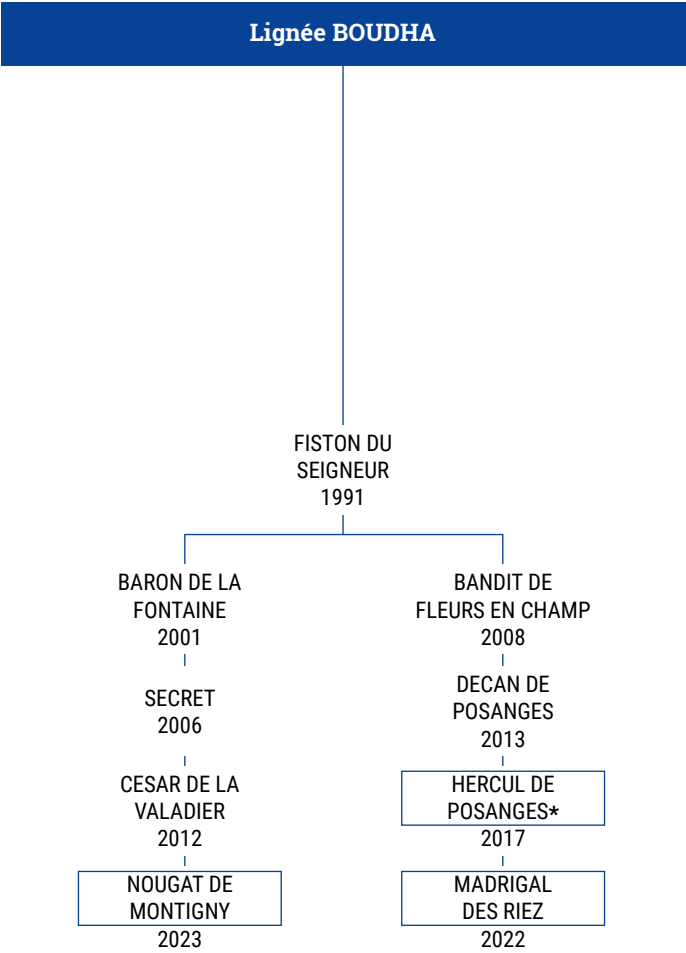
Lignée BOUDHA

FISTON DU SEIGNEUR
1991

BARON DE LA FONTAINE
2001

SECRET
2006

CESAR DE LA VALADIER
2012

NOUGAT DE MONTIGNY
2023

BANDIT DE FLEURS EN CHAMP
2008

DECAN DE POSANGES
2013

HERCUL DE POSANGES*
2017

MADRIGAL DES RIEZ
2022